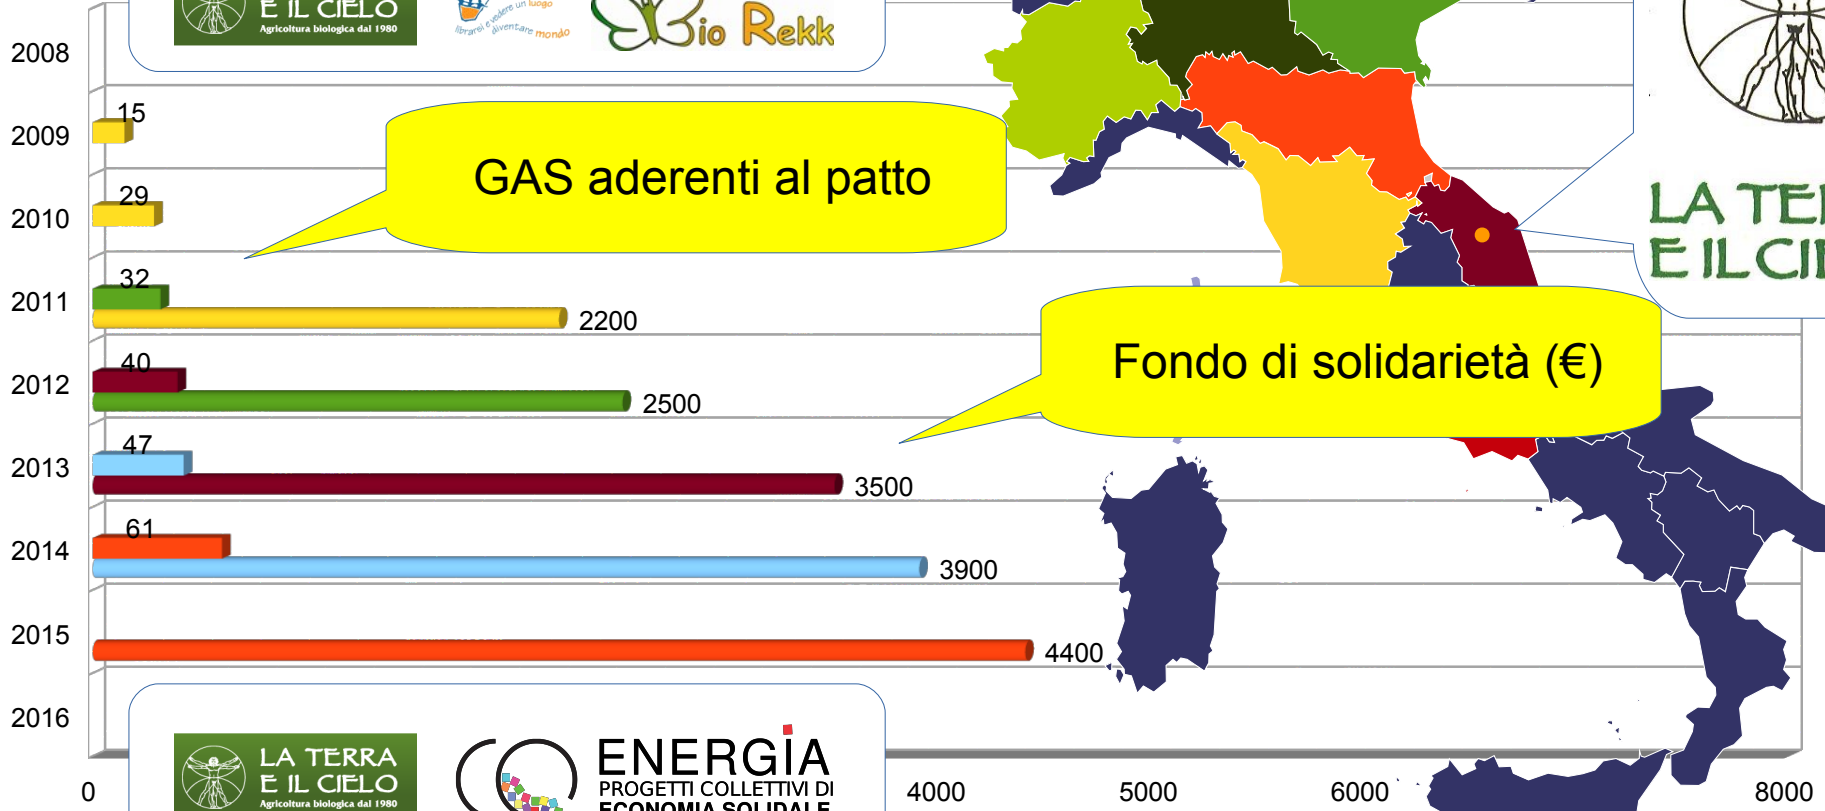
E IL CIELO
Agricoltura biologica dal 1980

librarsi e vedere un luogo diventare mondo

Bio Rekk

2008
2009
2010
2011
2012
2013
2014
2015
2016

15
29
32
2200
40
2500
47
3500
61
3900
4400

GAS aderenti al patto

Fondo di solidarietà (€)

LA TE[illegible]
E IL CI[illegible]

LA TERRA
E IL CIELO
Agricoltura biologica dal 1980

ENERGIA
PROGETTI COLLETTIVI DI
ECONOMIA SOLIDALE

0
4000
5000
6000
8000